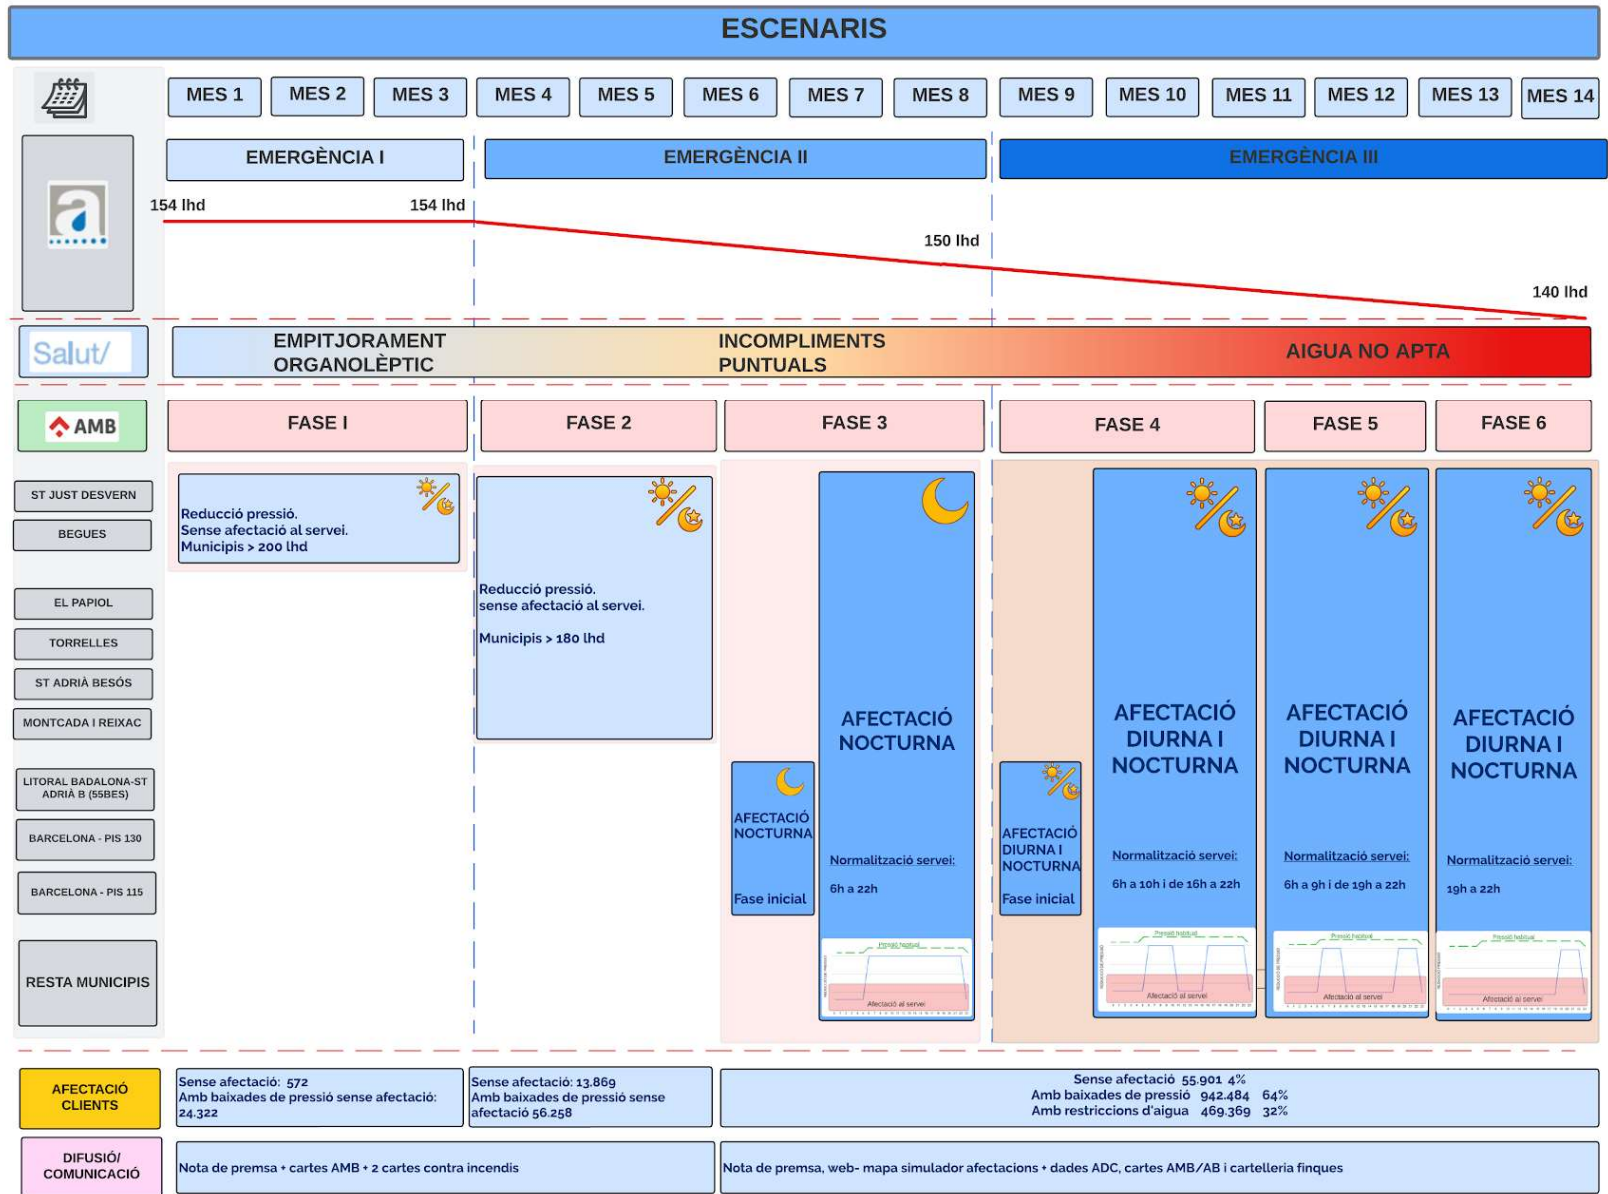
ESCENARIS

MES 1 MES 2 MES 3 MES 4 MES 5 MES 6 MES 7 MES 8 MES 9 MES 10 MES 11 MES 12 MES 13 MES 14

EMERGÈNCIA I
EMERGÈNCIA II
EMERGÈNCIA III

154 lhd
154 lhd
150 lhd
140 lhd

Salut/

EMPITJORAMENT ORGANOLÈPTIC
INCOMPLIMENTS PUNTUALS
AIGUA NO APTA

AMB

FASE I
FASE 2
FASE 3
FASE 4
FASE 5
FASE 6

ST JUST DESVERN
BEGUES
EL PAPIOL
TORRELLES
ST ADRIÀ BESÓS
MONTCADA I REIXAC
LITORAL BADALONA-ST ADRIÀ B (55BES)
BARCELONA - PIS 130
BARCELONA - PIS 115
RESTA MUNICIPIS

Reducció pressió.
Sense afectació al servei.
Municipis > 200 lhd

Reducció pressió.
sense afectació al servei.

Municipis > 180 lhd

AFECTACIÓ NOCTURNA
Fase inicial

AFECTACIÓ NOCTURNA
Normalització servei:
6h a 22h

AFECTACIÓ DIURNA I NOCTURNA
Fase inicial

AFECTACIÓ DIURNA I NOCTURNA
Normalització servei:
6h a 10h i de 16h a 22h

AFECTACIÓ DIURNA I NOCTURNA
Normalització servei:
6h a 9h i de 19h a 22h

AFECTACIÓ DIURNA I NOCTURNA
Normalització servei:
19h a 22h

AFECTACIÓ CLIENTS
Sense afectació: 572
Amb baixades de pressió sense afectació: 24.322
Sense afectació: 13.869
Amb baixades de pressió sense afectació 56.258
Sense afectació 55.901 4%
Amb baixades de pressió 942.484 64%
Amb restriccions d'aigua 469.369 32%

DIFUSIÓ/ COMUNICACIÓ
Nota de premsa + cartes AMB + 2 cartes contra incendis
Nota de premsa, web- mapa simulador afectacions + dades ADC, cartes AMB/AB i cartelleria finques